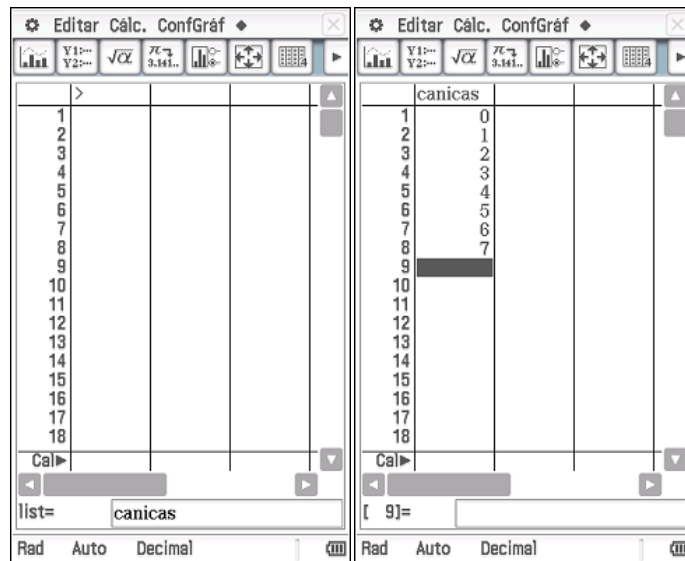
Editar Cálc. ConfGráf ◆

Y1: Y2: $\sqrt{\alpha}$ $\pi$ 3.141..

| | > | | |
|---|---|---|---|
| 1 | | | |
| 2 | | | |
| 3 | | | |
| 4 | | | |
| 5 | | | |
| 6 | | | |
| 7 | | | |
| 8 | | | |
| 9 | | | |
| 10 | | | |
| 11 | | | |
| 12 | | | |
| 13 | | | |
| 14 | | | |
| 15 | | | |
| 16 | | | |
| 17 | | | |
| 18 | | | |
| Cal▶ | | | |

list= canicas

Rad Auto Decimal

Editar Cálc. ConfGráf ◆

Y1: Y2: $\sqrt{\alpha}$ $\pi$ 3.141..

| | canicas | | |
|---|---|---|---|
| 1 | 0 | | |
| 2 | 1 | | |
| 3 | 2 | | |
| 4 | 3 | | |
| 5 | 4 | | |
| 6 | 5 | | |
| 7 | 6 | | |
| 8 | 7 | | |
| 9 | | | |
| 10 | | | |
| 11 | | | |
| 12 | | | |
| 13 | | | |
| 14 | | | |
| 15 | | | |
| 16 | | | |
| 17 | | | |
| 18 | | | |
| Cal▶ | | | |

[ 9]=

Rad Auto Decimal